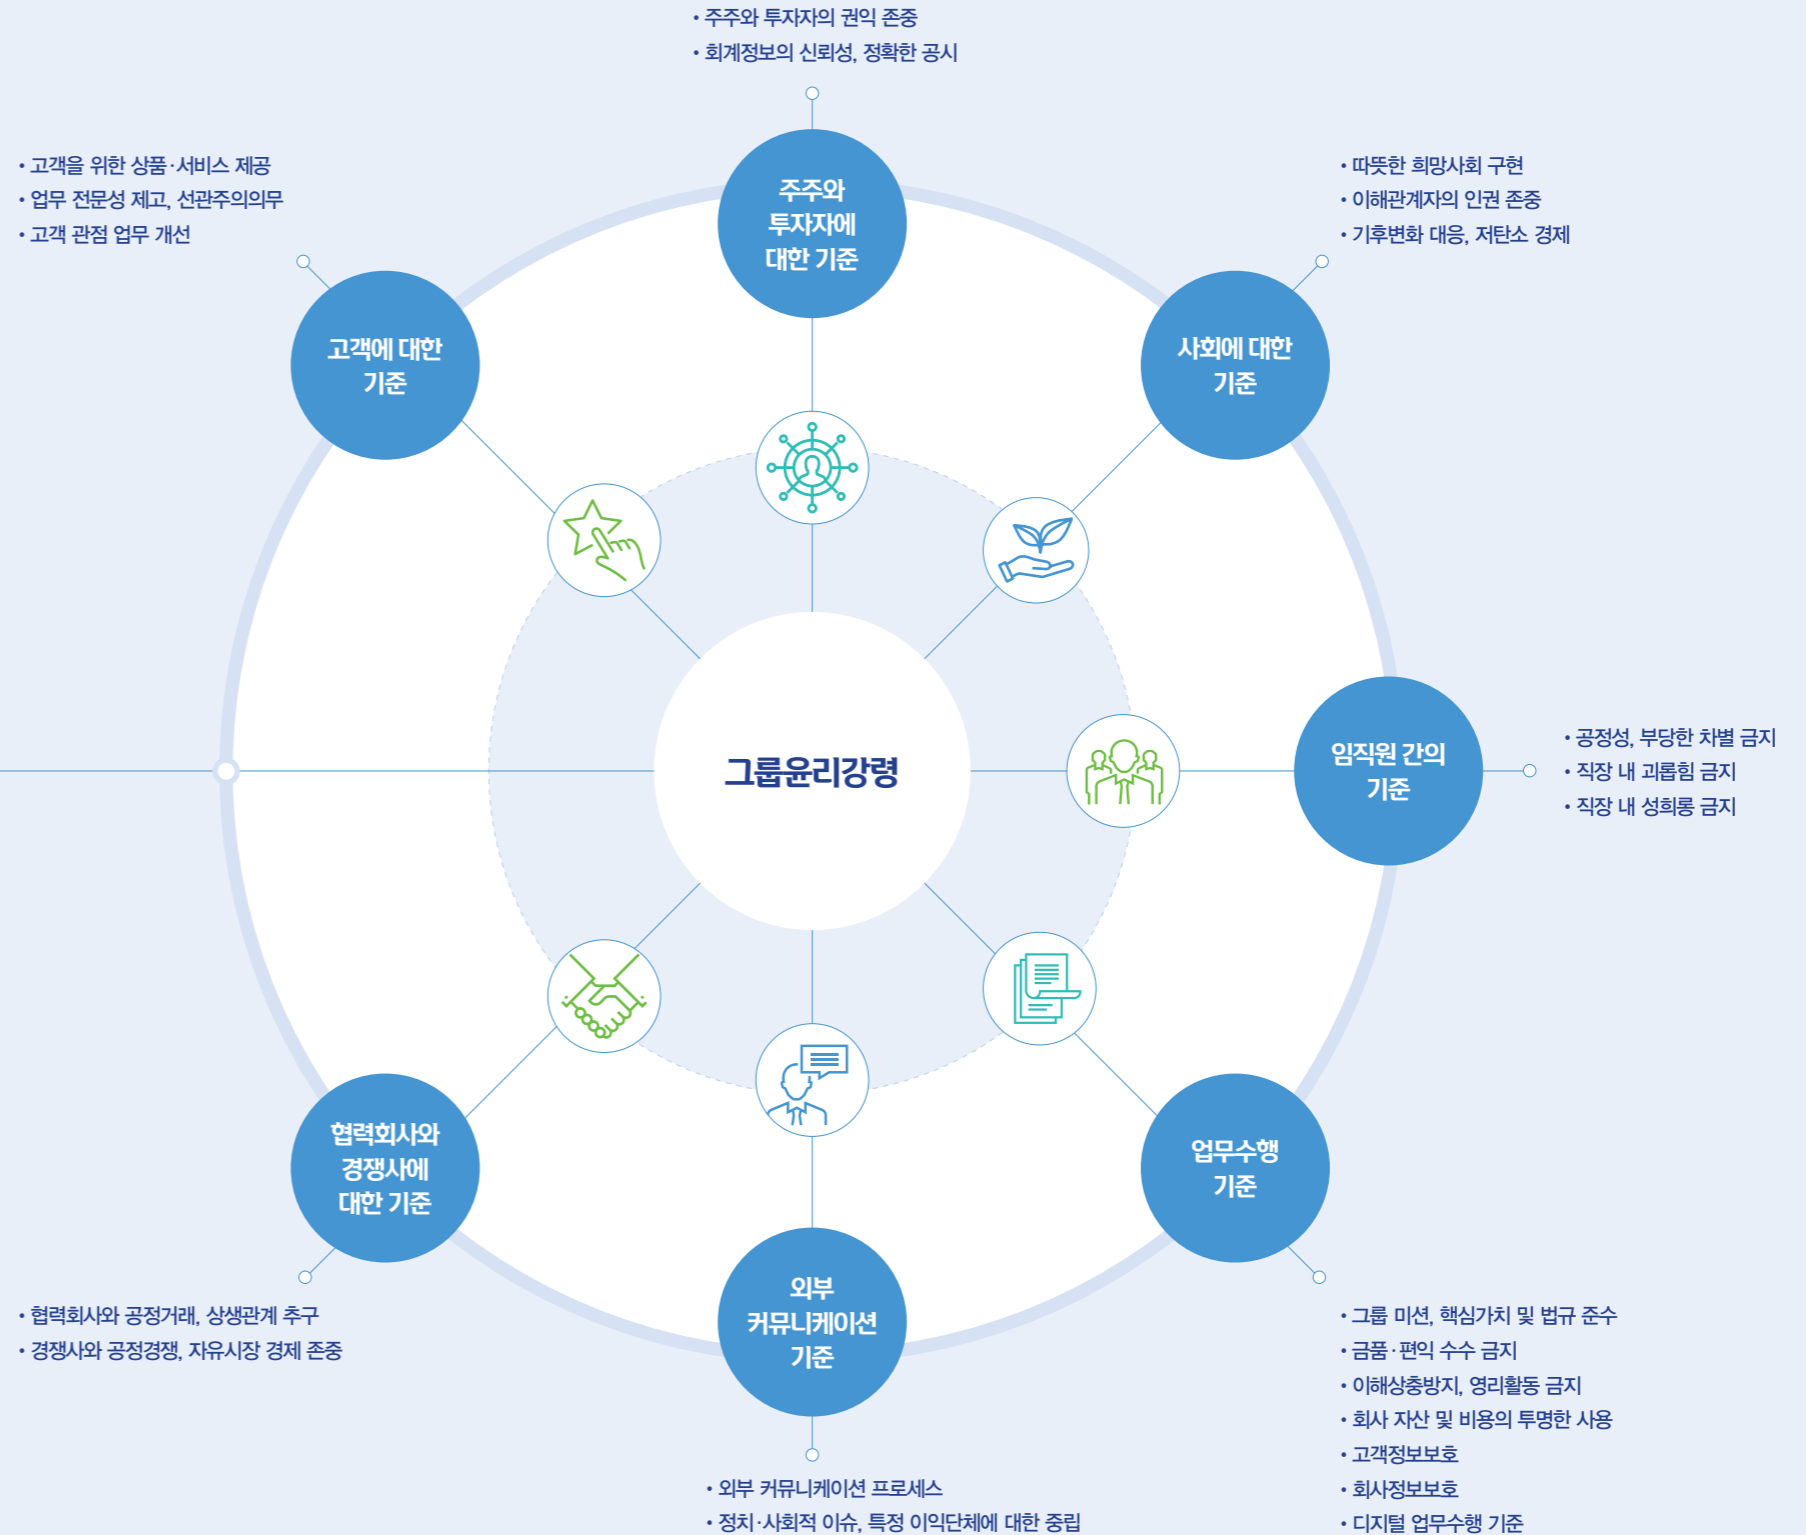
• 주주와 투자자의 권익 존중
• 회계정보의 신뢰성, 정확한 공시

• 고객을 위한 상품·서비스 제공
• 업무 전문성 제고, 선관주의의무
• 고객 관점 업무 개선

• 따뜻한 희망사회 구현
• 이해관계자의 인권 존중
• 기후변화 대응, 저탄소 경제

주주와 투자자에 대한 기준

고객에 대한 기준

사회에 대한 기준

그룹윤리강령

임직원 간의 기준

• 공정성, 부당한 차별 금지
• 직장 내 괴롭힘 금지
• 직장 내 성희롱 금지

협력회사와 경쟁사에 대한 기준

업무수행 기준

외부 커뮤니케이션 기준

• 협력회사와 공정거래, 상생관계 추구
• 경쟁사와 공정경쟁, 자유시장 경제 존중

• 그룹 미션, 핵심가치 및 법규 준수
• 금품·편익 수수 금지
• 이해상충방지, 영리활동 금지
• 회사 자산 및 비용의 투명한 사용
• 고객정보보호
• 회사정보보호
• 디지털 업무수행 기준

• 외부 커뮤니케이션 프로세스
• 정치·사회적 이슈, 특정 이익단체에 대한 중립